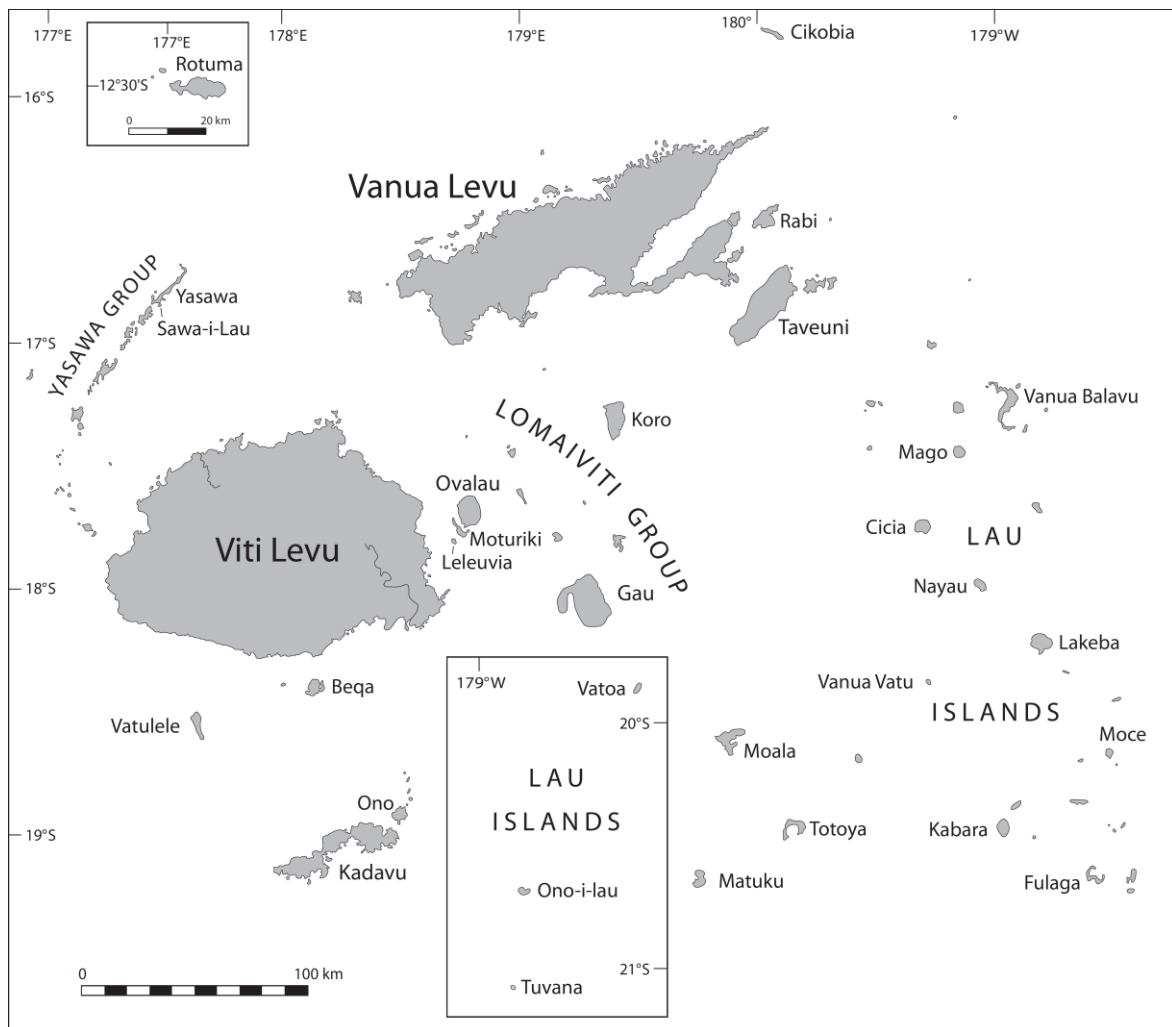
177°E
177°E
Rotuma
12°30'S
16°S
0
20 km
178°E
179°E
180°
Cikobia
179°W
Vanua Levu
Rabi
YASAWA GROUP
Yasawa
Sawa-i-Lau
Taveuni
17°S
LOMAIVITI GROUP
Koro
Vanua Balavu
Mago
Ovalau
Viti Levu
Moturiki
Leleuvia
Cicia
LAU
18°S
Gau
Nayau
Lakeba
Beqa
179°W
Vatoa
Vanua Vatu
ISLANDS
20°S
Vatulele
Moala
Moce
LAU
ISLANDS
Ono
19°S
Totoya
Kabara
Kadavu
Ono-i-lau
Matuku
Fulaga
0
100 km
21°S
Tuvana